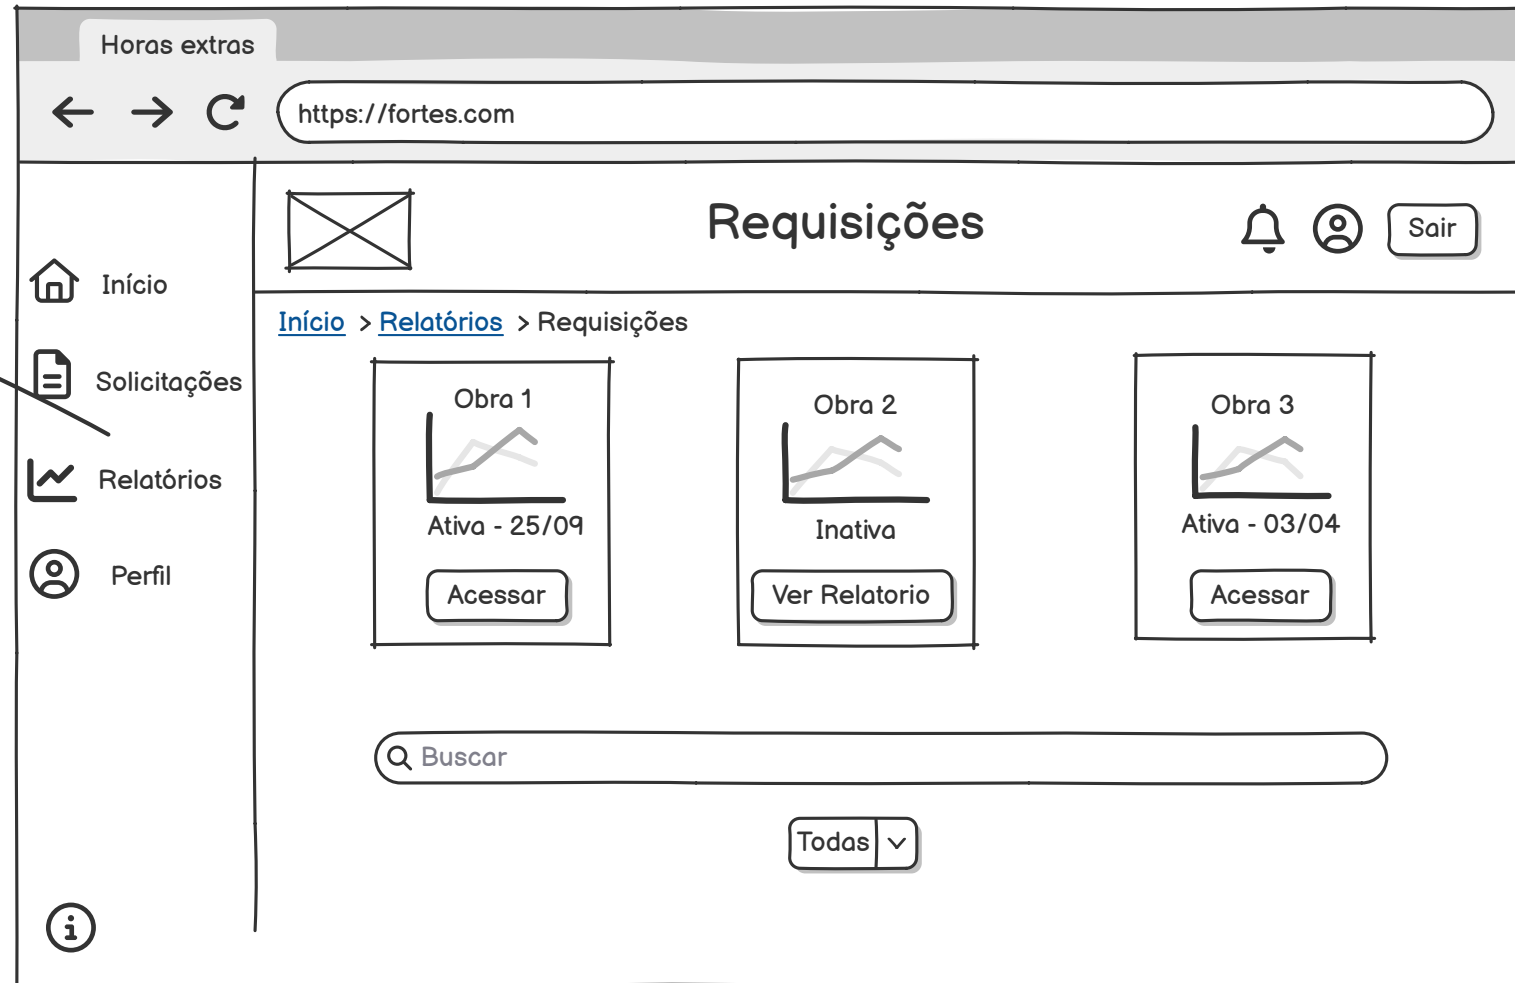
Horas extras

https://fortes.com

Requisições

Sair

Início

Solicitações

Relatórios

Perfil

Início > Relatórios > Requisições

Obra 1

Ativa - 25/09

Acessar

Obra 2

Inativa

Ver Relatorio

Obra 3

Ativa - 03/04

Acessar

Buscar

Todas